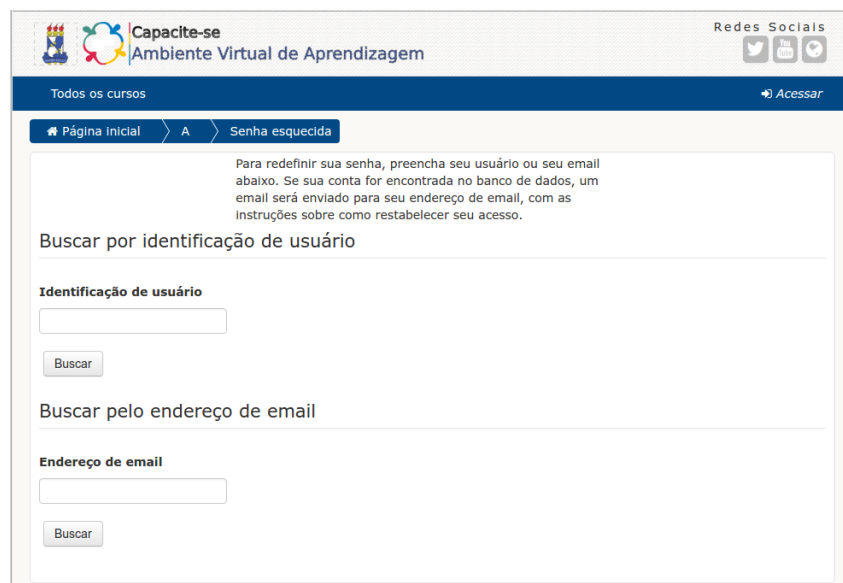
Capacite-se
Ambiente Virtual de Aprendizagem

Redes Sociais

Todos os cursos

Acessar

Página inicial
A
Senha esquecida

Para redefinir sua senha, preencha seu usuário ou seu email abaixo. Se sua conta for encontrada no banco de dados, um email será enviado para seu endereço de email, com as instruções sobre como restabelecer seu acesso.

Buscar por identificação de usuário

Identificação de usuário

Buscar

Buscar pelo endereço de email

Endereço de email

Buscar